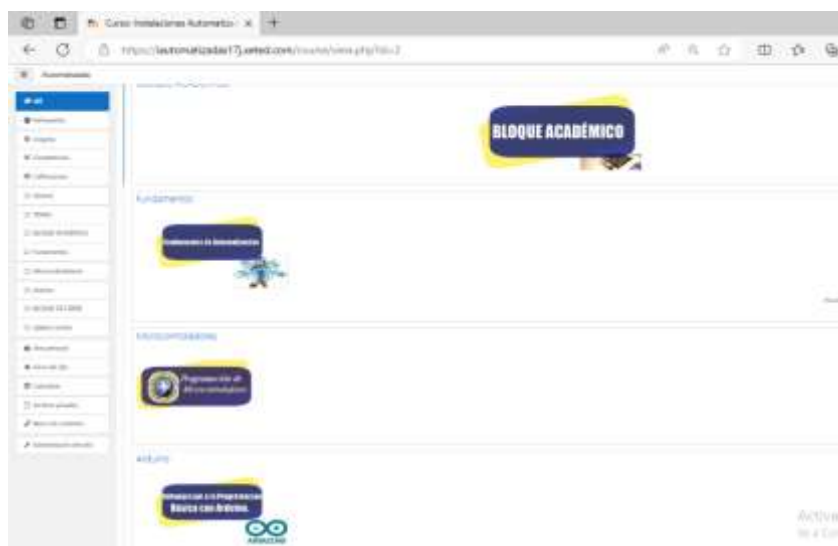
Curso Instalaciones Automatiz ×

https://iautomatizadas17j.edu.com/course/view.php?id=2

Automatizadas

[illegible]

BLOQUE ACADÉMICO

Fundamentos

Fundamentos de Automatización

Microcontroladores

Programación de Microcontroladores

Arduino

Introducción a la Programación Básica con Arduino.

ARDUINO

Activ